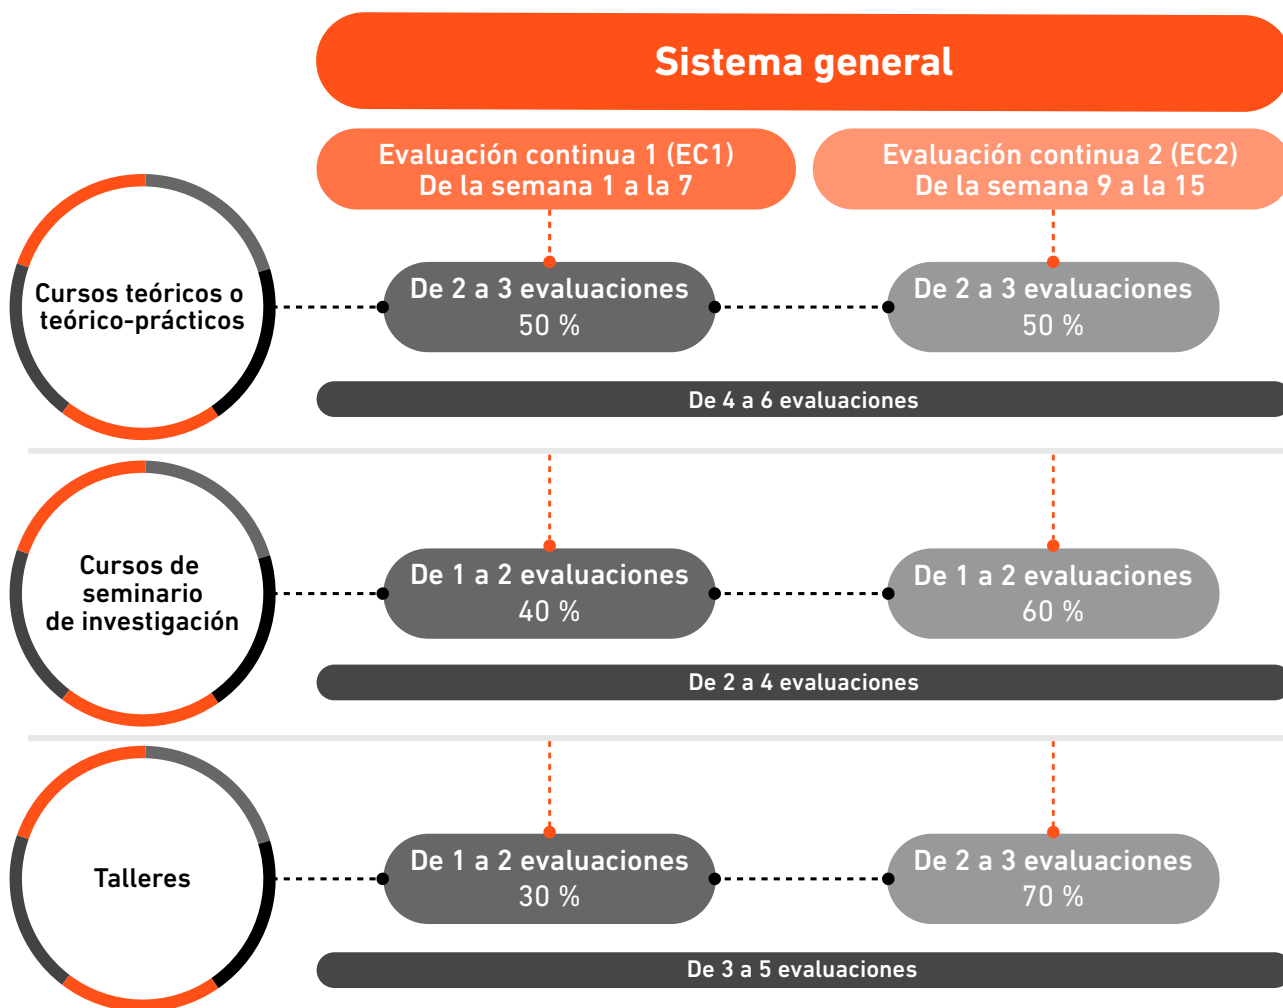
Sistema general

Evaluación continua 1 (EC1)
De la semana 1 a la 7

Evaluación continua 2 (EC2)
De la semana 9 a la 15

Cursos teóricos o teórico-prácticos

De 2 a 3 evaluaciones
50 %

De 2 a 3 evaluaciones
50 %

De 4 a 6 evaluaciones

Cursos de seminario de investigación

De 1 a 2 evaluaciones
40 %

De 1 a 2 evaluaciones
60 %

De 2 a 4 evaluaciones

Talleres

De 1 a 2 evaluaciones
30 %

De 2 a 3 evaluaciones
70 %

De 3 a 5 evaluaciones